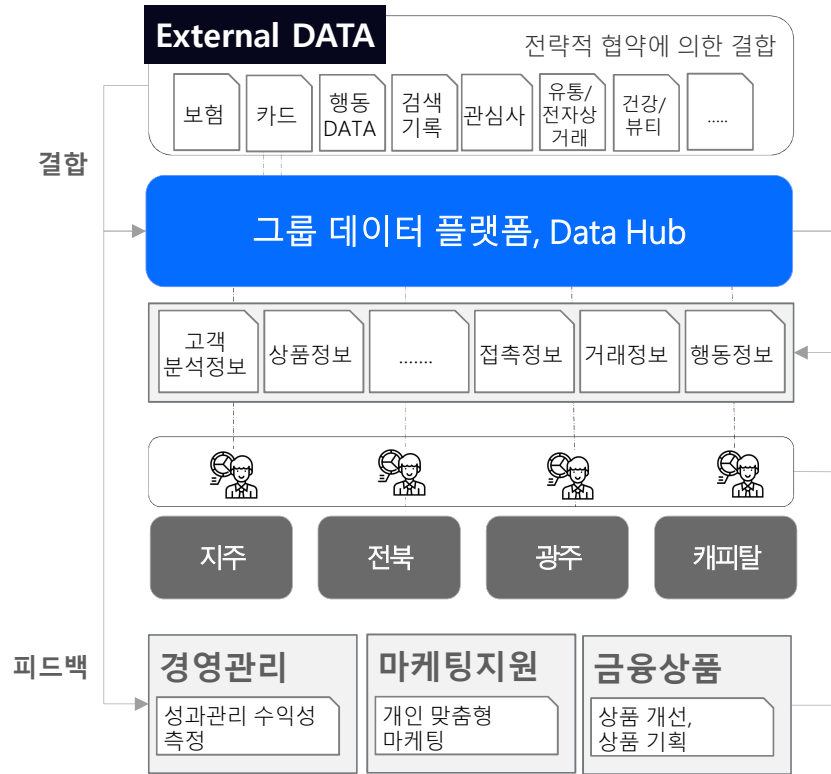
External DATA

전략적 협약에 의한 결합

보험

카드

행동 DATA

검색 기록

관심사

유통/ 전자상 거래

건강/ 뷰티

.....

결합

그룹 데이터 플랫폼, Data Hub

고객 분석정보

상품정보

.......

접촉정보

거래정보

행동정보

지주

전북

광주

캐피탈

피드백

경영관리

성과관리 수익성 측정

마케팅지원

개인 맞춤형 마케팅

금융상품

상품 개선, 상품 기획